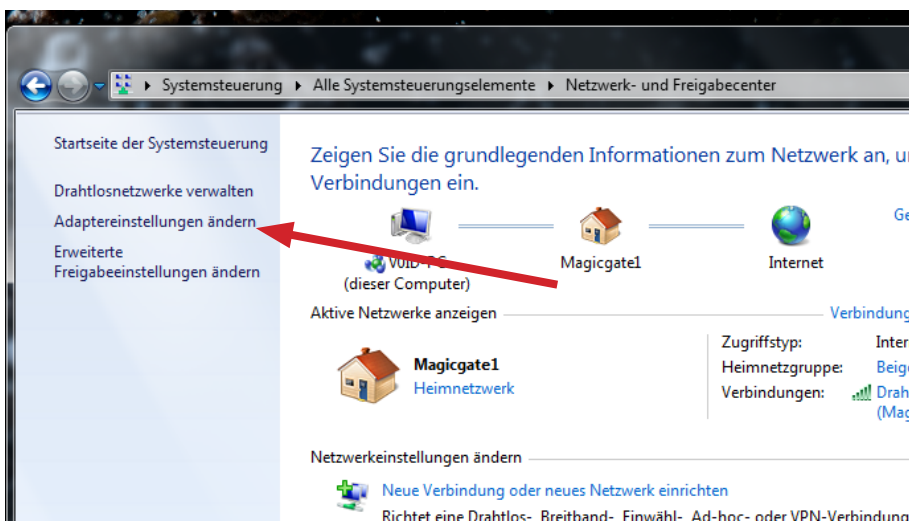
▸ Systemsteuerung ▸ Alle Systemsteuerungselemente ▸ Netzwerk- und Freigabecenter

Startseite der Systemsteuerung

Drahtlosnetzwerke verwalten

Adaptereinstellungen ändern

Erweiterte Freigabeeinstellungen ändern

Zeigen Sie die grundlegenden Informationen zum Netzwerk an, u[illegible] Verbindungen ein.

Ge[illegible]

V0ID-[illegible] (dieser Computer)

Magicgate1

Internet

Aktive Netzwerke anzeigen

Verbindung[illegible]

Magicgate1
Heimnetzwerk

Zugriffstyp: Inter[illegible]
Heimnetzgruppe: Beig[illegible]
Verbindungen: Drah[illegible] (Mag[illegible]

Netzwerkeinstellungen ändern

Neue Verbindung oder neues Netzwerk einrichten

Richtet eine Drahtlos-, Breitband-, Einwähl-, Ad-hoc- oder VPN-Verbindung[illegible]